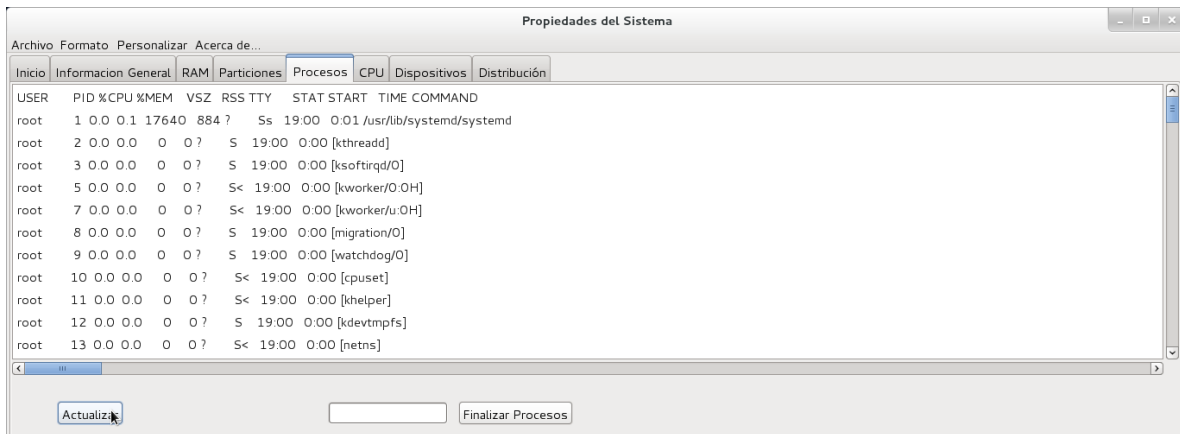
Propiedades del Sistema

Archivo Formato Personalizar Acerca de...

Inicio | Informacion General | RAM | Particiones | Procesos | CPU | Dispositivos | Distribución

USER PID %CPU %MEM VSZ RSS TTY STAT START TIME COMMAND
root 1 0.0 0.1 17640 884 ? Ss 19:00 0:01 /usr/lib/systemd/systemd
root 2 0.0 0.0 0 0 ? S 19:00 0:00 [kthreadd]
root 3 0.0 0.0 0 0 ? S 19:00 0:00 [ksoftirqd/0]
root 5 0.0 0.0 0 0 ? S< 19:00 0:00 [kworker/0:0H]
root 7 0.0 0.0 0 0 ? S< 19:00 0:00 [kworker/u:0H]
root 8 0.0 0.0 0 0 ? S 19:00 0:00 [migration/0]
root 9 0.0 0.0 0 0 ? S 19:00 0:00 [watchdog/0]
root 10 0.0 0.0 0 0 ? S< 19:00 0:00 [cpuset]
root 11 0.0 0.0 0 0 ? S< 19:00 0:00 [khelper]
root 12 0.0 0.0 0 0 ? S 19:00 0:00 [kdevtmpfs]
root 13 0.0 0.0 0 0 ? S< 19:00 0:00 [netns]

Actualizar

Finalizar Procesos